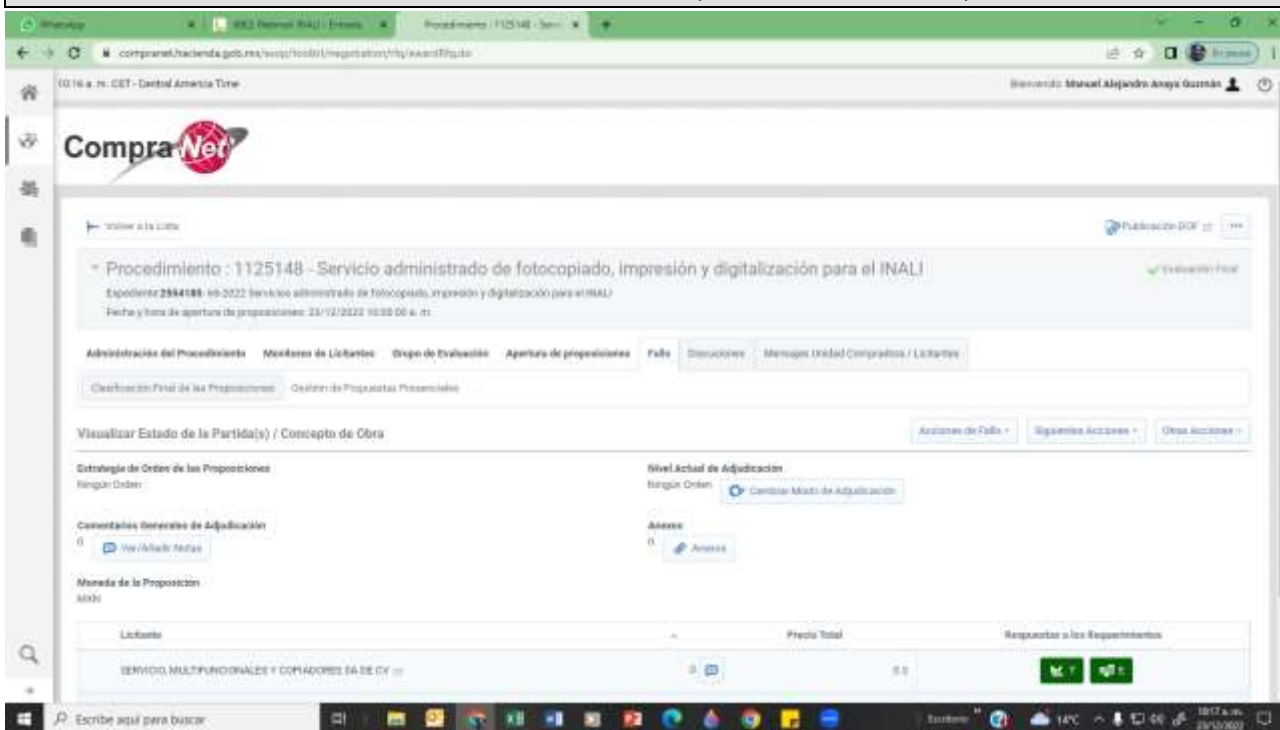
WhatsApp | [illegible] INALI - Entrada | Procedimiento : 1125148 - Serv

compranet.hacienda.gob.mx/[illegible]

10:16 a. m. CET - Central America Time

Bienvenido: Manuel Alejandro Anaya Guzmán

CompraNet

Volver a la Lista

Publicación DOF

Procedimiento : 1125148 - Servicio administrado de fotocopiado, impresión y digitalización para el INALI

Evaluación Final

Expediente 2594188- 66-2022 Servicio administrado de fotocopiado, impresión y digitalización para el INALI

Fecha y hora de apertura de proposiciones: 23/12/2022 10:00:00 a. m.

Administración del Procedimiento | Monitoreo de Licitantes | Grupo de Evaluación | Apertura de proposiciones | Fallo | Discusiones | Mensajes Unidad Compradora / Licitantes

Clasificación Final de las Proposiciones | Gestión de Propuestas Presenciales

Visualizar Estado de la Partida(s) / Concepto de Obra

Acciones de Fallo | Siguientes Acciones | Otras Acciones

Estrategia de Orden de las Proposiciones
Ningún Orden

Nivel Actual de Adjudicación
Ningún Orden
Cambiar Modo de Adjudicación

Comentarios Generales de Adjudicación
0
Ver/Añadir Notas

Anexos
0
Anexos

Moneda de la Proposición
MXN

| Licitante | | Precio Total | Respuestas a los Requerimientos |
|---|---|---|---|
| SERVICIO MULTIFUNCIONALES Y COPIADORES SA DE CV | 0 | 0.0 | 7 / 0 |

Escribe aquí para buscar

14°C

10:17 a. m.
23/12/2022